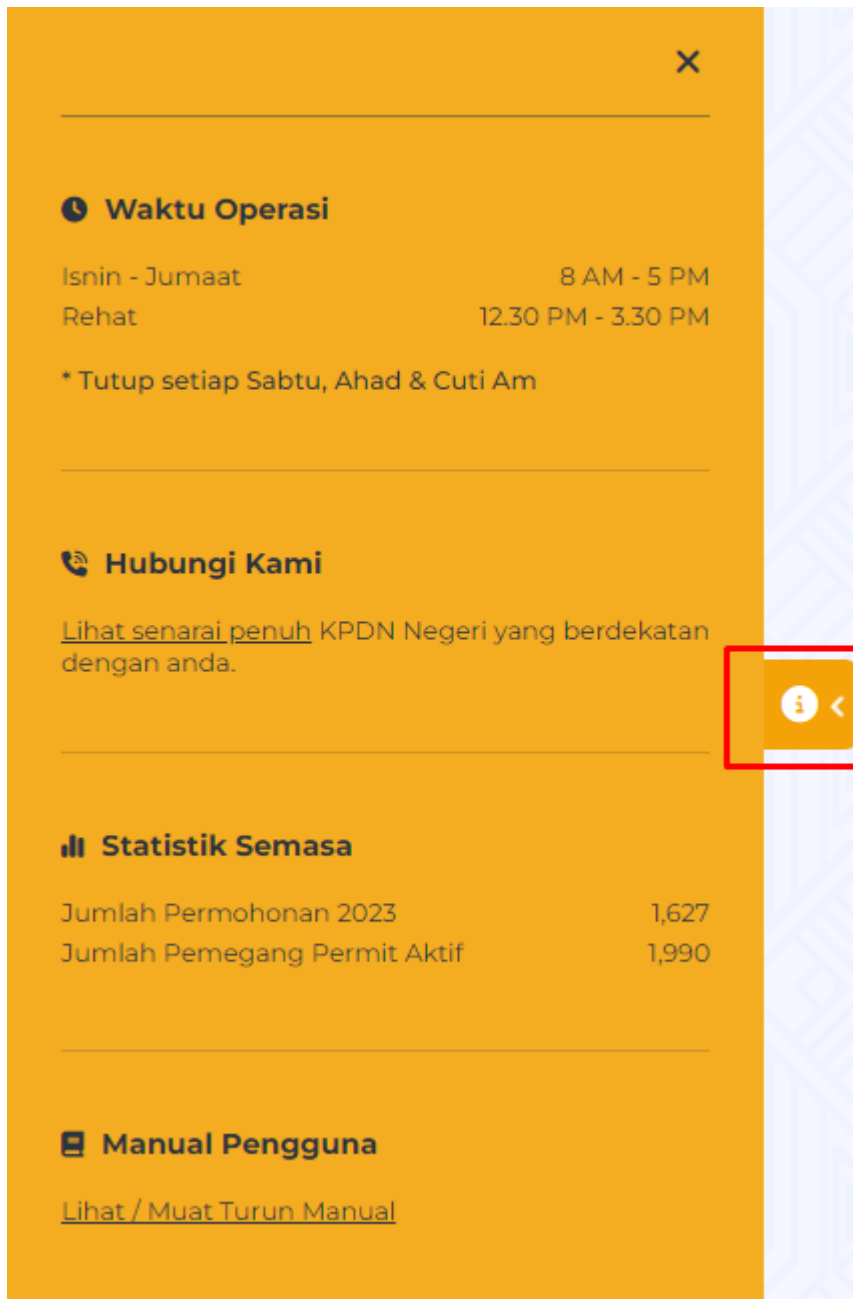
×

Waktu Operasi

Isnin - Jumaat 8 AM - 5 PM
Rehat 12.30 PM - 3.30 PM

* Tutup setiap Sabtu, Ahad & Cuti Am

Hubungi Kami

Lihat senarai penuh KPDN Negeri yang berdekatan dengan anda.

Statistik Semasa

Jumlah Permohonan 2023 1,627
Jumlah Pemegang Permit Aktif 1,990

Manual Pengguna

Lihat / Muat Turun Manual